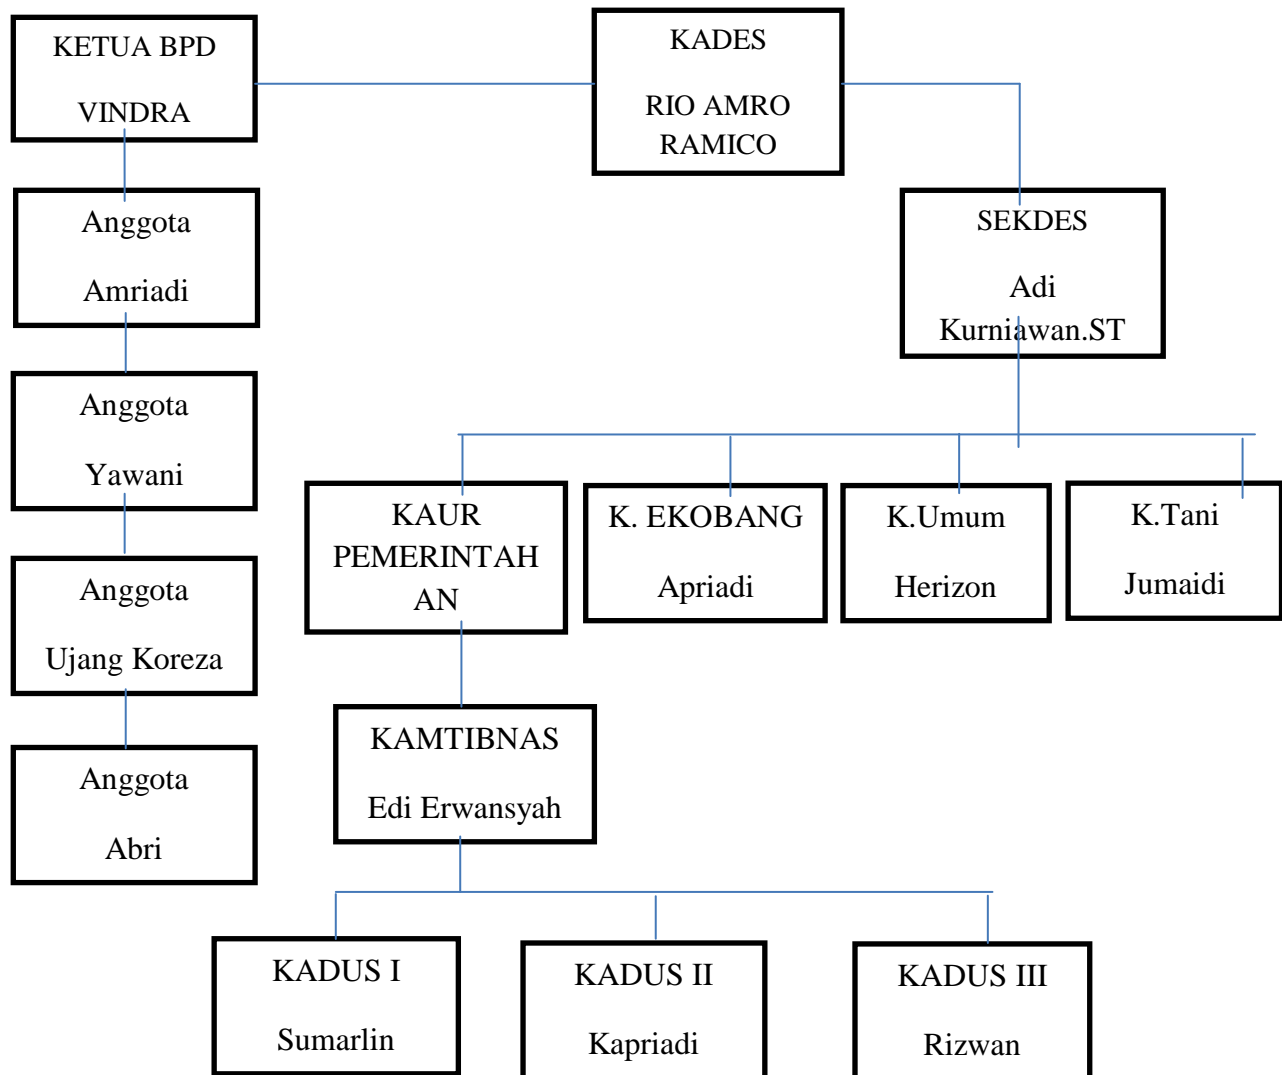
KETUA BPD

VINDRA

KADES

RIO AMRO RAMICO

Anggota

Amriadi

SEKDES

Adi Kurniawan.ST

Anggota

Yawani

KAUR PEMERINTAHAN

K. EKOBANG

Apriadi

K.Umum

Herizon

K.Tani

Jumaidi

Anggota

Ujang Koreza

KAMTIBNAS

Edi Erwansyah

Anggota

Abri

KADUS I

Sumarlin

KADUS II

Kapriadi

KADUS III

Rizwan